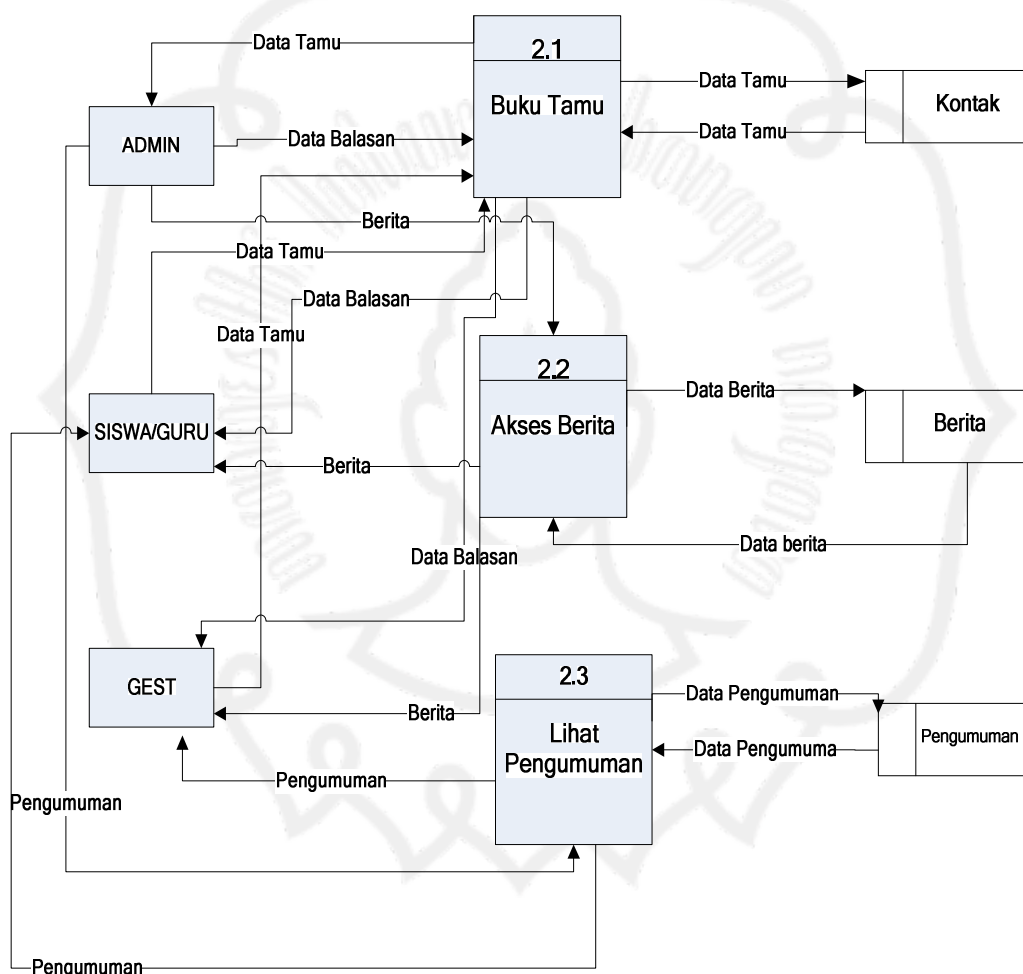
Data Tamu
2.1
Buku Tamu
Data Tamu
Kontak
Data Tamu
ADMIN
Data Balasan
Berita
Data Tamu
Data Balasan
Data Tamu
2.2
Akses Berita
Data Berita
Berita
SISWA/GURU
Berita
Data berita
Data Balasan
2.3
GEST
Data Pengumuman
Berita
Lihat Pengumuman
Data Pengumuma
Pengumuman
Pengumuman
Pengumuman
Pengumuman